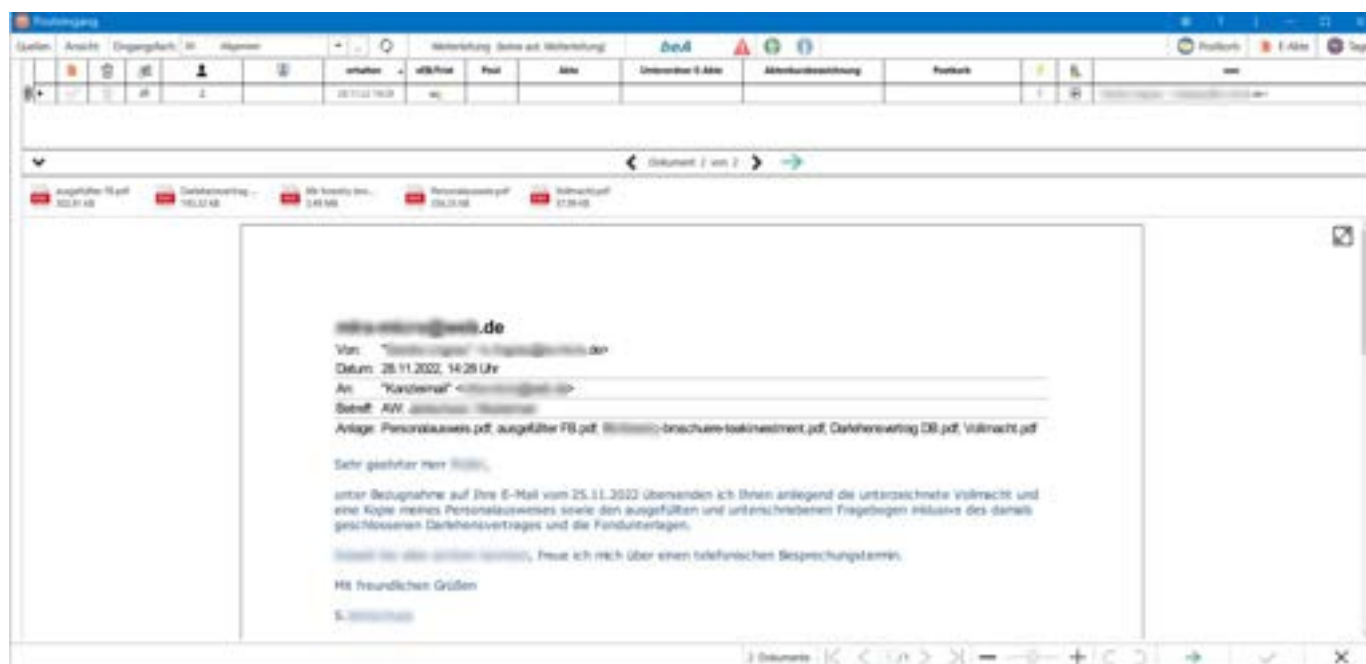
Posteingang

Quellen Ansicht Eingangsfach Allgemein

Weiterleitung (keine akt. Weiterleitung) beA

Postkorb E-Akte Tag

erhalten vEB/Frist Post Akte Unterordner E-Akte Aktenkurzbezeichnung Postkorb

Dokument 2 von 2

ausgefüllter FB.pdf Darlehensvertrag ... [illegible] Personalausweis.pdf Vollmacht.pdf

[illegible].de
Von: "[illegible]" <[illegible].de>
Datum: 28.11.2022, 14:28 Uhr
An: "Kanzleimail" <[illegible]>
Betreff: AW: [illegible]
Anlage: Personalausweis.pdf, ausgefüllter FB.pdf, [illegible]-broschuere-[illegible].pdf, Darlehensvertrag DB.pdf, Vollmacht.pdf

Sehr geehrter Herr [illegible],

unter Bezugnahme auf Ihre E-Mail vom 25.11.2022 übersende ich Ihnen anliegend die unterzeichnete Vollmacht und eine Kopie meines Personalausweises sowie den ausgefüllten und unterschriebenen Fragebogen inklusive des damals geschlossenen Darlehensvertrages und die Fondunterlagen.

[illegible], freue ich mich über einen telefonischen Besprechungstermin.

Mit freundlichen Grüßen

S. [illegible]

2 Dokumente 1/1